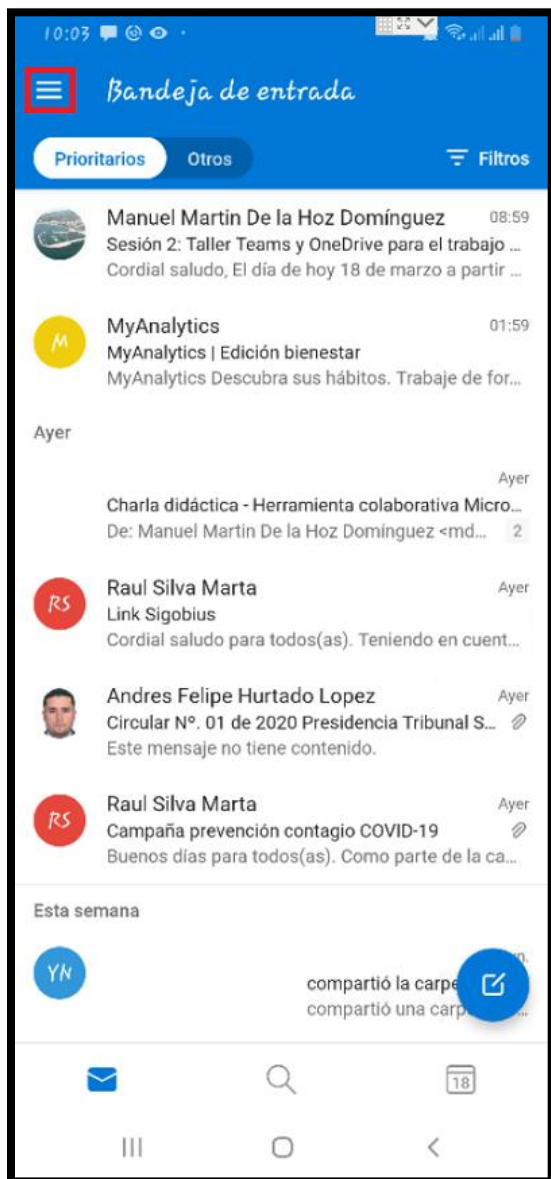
10:03

Bandeja de entrada

Prioritarios Otros

Filtros

M
Manuel Martin De la Hoz Domínguez 08:59
Sesión 2: Taller Teams y OneDrive para el trabajo ...
Cordial saludo, El día de hoy 18 de marzo a partir ...

M
MyAnalytics 01:59
MyAnalytics | Edición bienestar
MyAnalytics Descubra sus hábitos. Trabaje de for...

Ayer

Ayer
Charla didáctica - Herramienta colaborativa Micro...
De: Manuel Martin De la Hoz Domínguez <md... 2

RS
Raul Silva Marta Ayer
Link Sigobius
Cordial saludo para todos(as). Teniendo en cuent...

Andres Felipe Hurtado Lopez Ayer
Circular N°. 01 de 2020 Presidencia Tribunal S...
Este mensaje no tiene contenido.

RS
Raul Silva Marta Ayer
Campaña prevención contagio COVID-19
Buenos días para todos(as). Como parte de la ca...

Esta semana

YN
compartió la carpe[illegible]
compartió una carp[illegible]

18